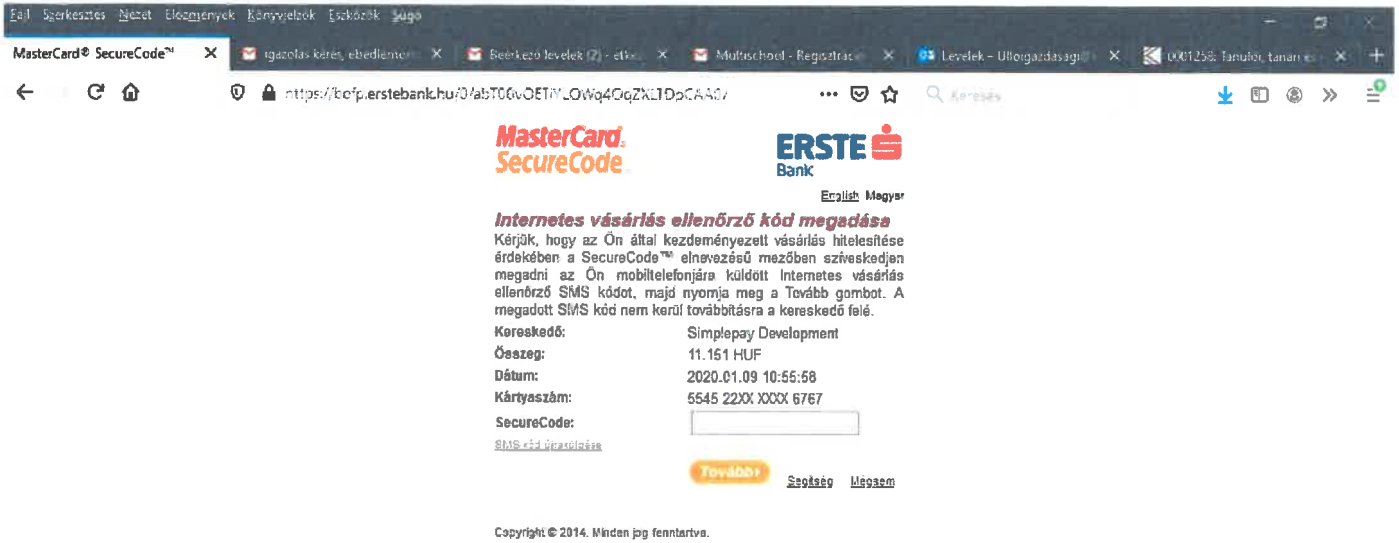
Fájl Szerkesztés Nézet Előzmények Könyvjelzők Eszközök Súgó

MasterCard® SecureCode™ ×
igazolás kérés, ebédlemon ×
Beérkező levelek (2) - et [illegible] ×
Multischool - Regisztrác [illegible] ×
Levelek - Ulloigazdasági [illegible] ×
0001258: Tanulói, tanári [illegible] ×

https://bofp.erstebank.hu/0/abT00vOETiVLOWq4OqZXLTDpCAA0/

Keresés

MasterCard. SecureCode.

ERSTE Bank

English Magyar

Internetes vásárlás ellenőrző kód megadása

Kérjük, hogy az Ön által kezdeményezett vásárlás hitelesítése érdekében a SecureCode™ elnevezésű mezőben szíveskedjen megadni az Ön mobiltelefonjára küldött Internetes vásárlás ellenőrző SMS kódot, majd nyomja meg a Tovább gombot. A megadott SMS kód nem kerül továbbításra a kereskedő felé.

| | |
|---|---|
| Kereskedő: | Simplepay Development |
| Összeg: | 11.151 HUF |
| Dátum: | 2020.01.09 10:55:58 |
| Kártyaszám: | 5545 22XX XXXX 6767 |
| SecureCode: | |

SMS kód újraküldése

Tovább› Segítség Mégsem

Copyright © 2014. Minden jog fenntartva.